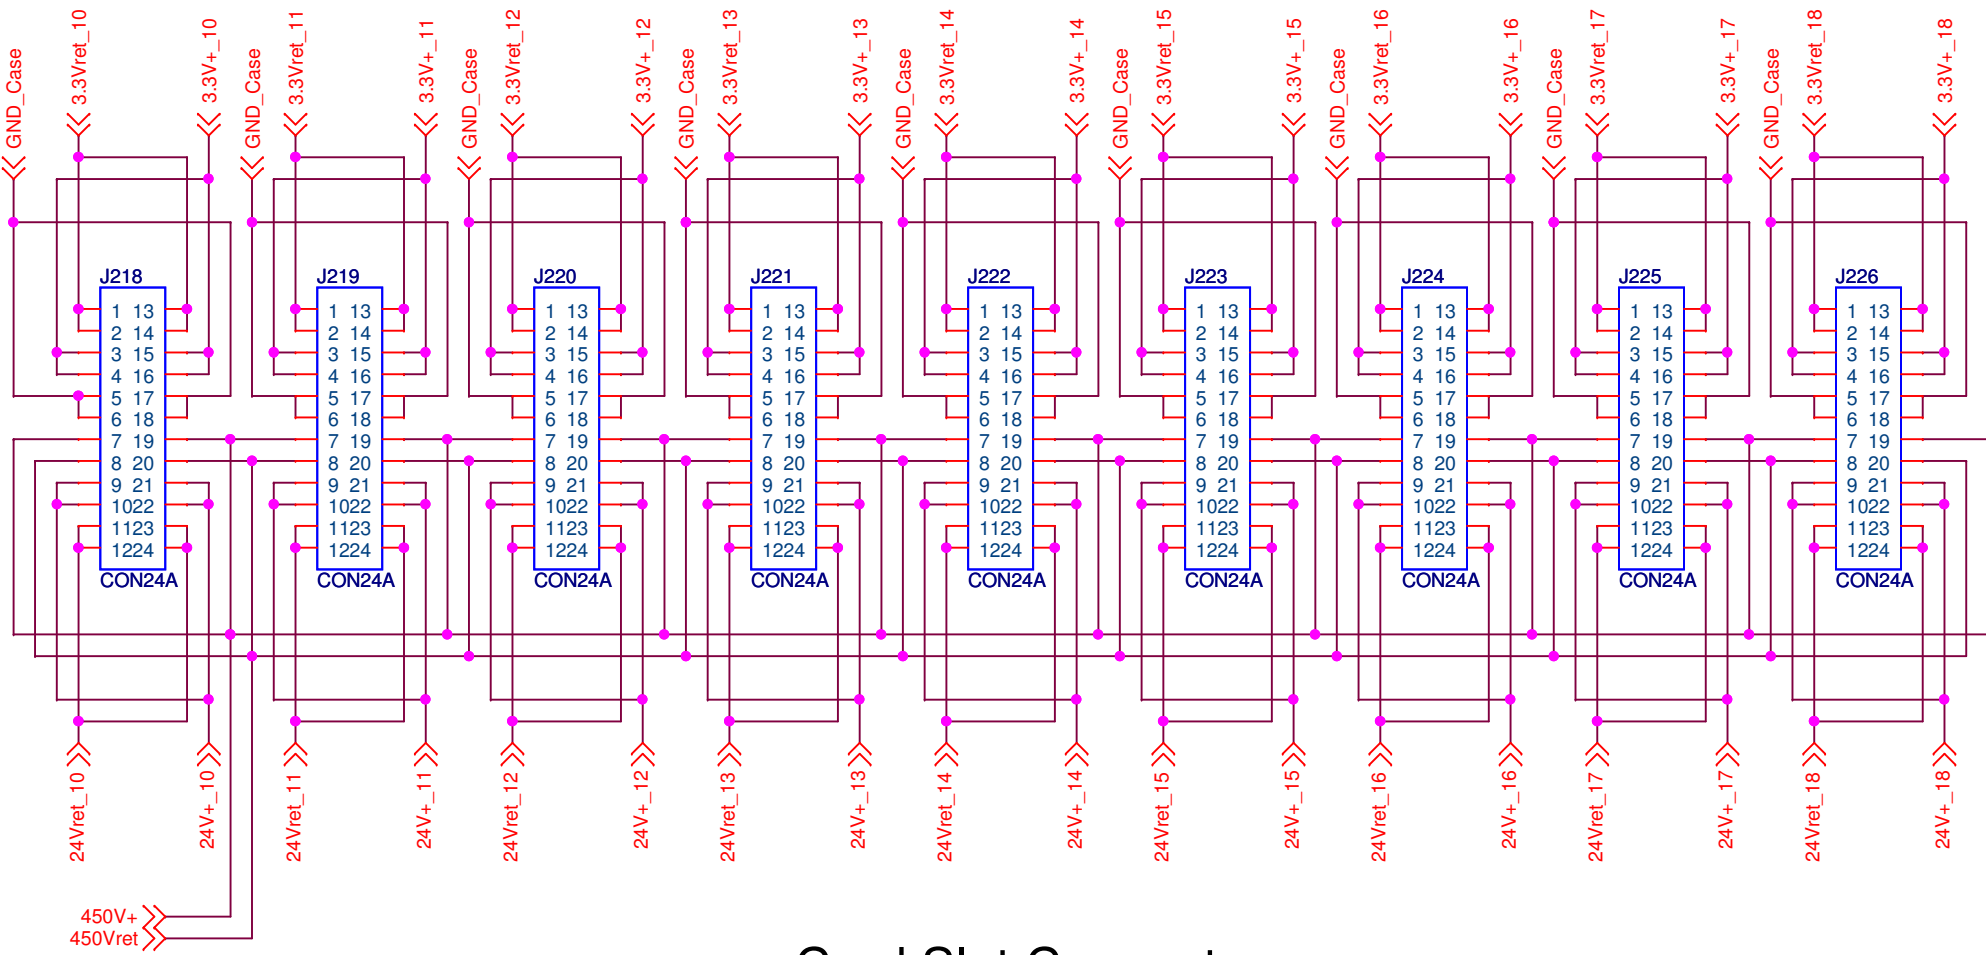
GND_Case 3.3Vret_10 3.3V+_10 GND_Case 3.3Vret_11 3.3V+_11 GND_Case 3.3Vret_12 3.3V+_12 GND_Case 3.3Vret_13 3.3V+_13 GND_Case 3.3Vret_14 3.3V+_14 GND_Case 3.3Vret_15 3.3V+_15 GND_Case 3.3Vret_16 3.3V+_16 GND_Case 3.3Vret_17 3.3V+_17 GND_Case 3.3Vret_18 3.3V+_18

J218
1 13
2 14
3 15
4 16
5 17
6 18
7 19
8 20
9 21
1022
1123
1224
CON24A

J219
1 13
2 14
3 15
4 16
5 17
6 18
7 19
8 20
9 21
1022
1123
1224
CON24A

J220
1 13
2 14
3 15
4 16
5 17
6 18
7 19
8 20
9 21
1022
1123
1224
CON24A

J221
1 13
2 14
3 15
4 16
5 17
6 18
7 19
8 20
9 21
1022
1123
1224
CON24A

J222
1 13
2 14
3 15
4 16
5 17
6 18
7 19
8 20
9 21
1022
1123
1224
CON24A

J223
1 13
2 14
3 15
4 16
5 17
6 18
7 19
8 20
9 21
1022
1123
1224
CON24A

J224
1 13
2 14
3 15
4 16
5 17
6 18
7 19
8 20
9 21
1022
1123
1224
CON24A

J225
1 13
2 14
3 15
4 16
5 17
6 18
7 19
8 20
9 21
1022
1123
1224
CON24A

J226
1 13
2 14
3 15
4 16
5 17
6 18
7 19
8 20
9 21
1022
1123
1224
CON24A

24Vret_10 24V+_10 24Vret_11 24V+_11 24Vret_12 24V+_12 24Vret_13 24V+_13 24Vret_14 24V+_14 24Vret_15 24V+_15 24Vret_16 24V+_16 24Vret_17 24V+_17 24Vret_18 24V+_18

450V+
450Vret

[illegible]